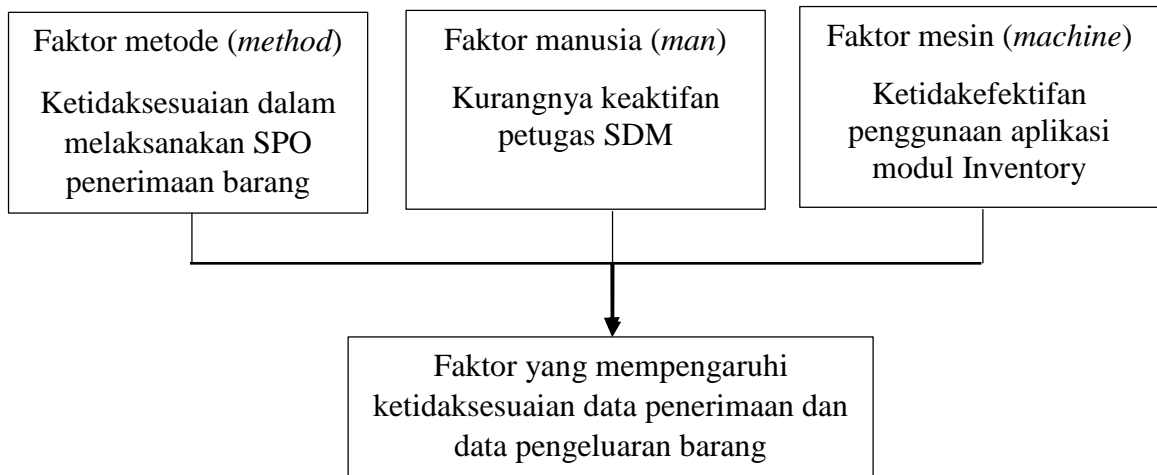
Faktor metode (*method*)

Ketidaksesuaian dalam melaksanakan SPO penerimaan barang

Faktor manusia (*man*)

Kurangnya keaktifan petugas SDM

Faktor mesin (*machine*)

Ketidakefektifan penggunaan aplikasi modul Inventory

Faktor yang mempengaruhi ketidaksesuaian data penerimaan dan data pengeluaran barang